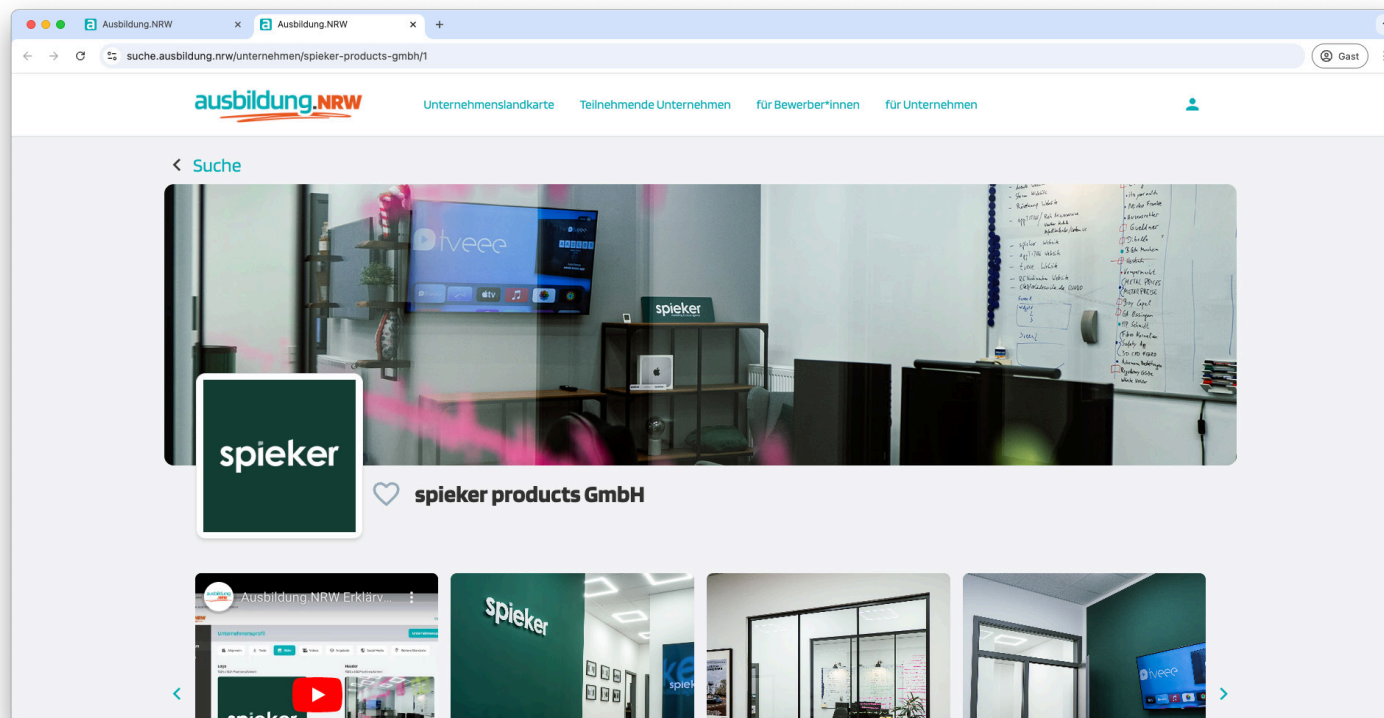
Ausbildung.NRW
Ausbildung.NRW
suche.ausbildung.nrw/unternehmen/spieker-products-gmbh/1
Gast

ausbildung.NRW
Unternehmenslandkarte
Teilnehmende Unternehmen
für Bewerber*innen
für Unternehmen

Suche

tveee
spieker

spieker

spieker products GmbH

Ausbildung.NRW Erklärv...
Unternehmensprofil
spieker
spieker
tveee